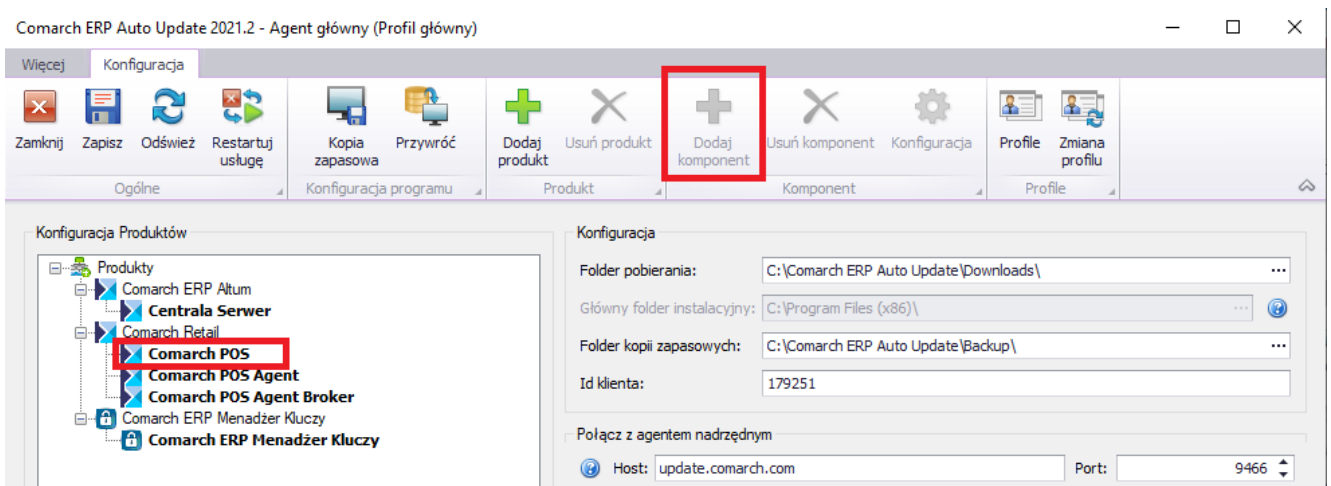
Comarch ERP Auto Update 2021.2 - Agent główny (Profil główny)

Więcej Konfiguracja

Zamknij Zapisz Odśwież Restartuj usługę
Ogólne

Kopia zapasowa Przywróć
Konfiguracja programu

Dodaj produkt Usuń produkt
Produkt

Dodaj komponent Usuń komponent Konfiguracja
Komponent

Profile Zmiana profilu
Profile

Konfiguracja Produktów

Produkty
Comarch ERP Altum
Centrala Serwer
Comarch Retail
Comarch POS
Comarch POS Agent
Comarch POS Agent Broker
Comarch ERP Menadżer Kluczy
Comarch ERP Menadżer Kluczy

Konfiguracja

Folder pobierania: C:\Comarch ERP Auto Update\Downloads\
Główny folder instalacyjny: C:\Program Files (x86)\
Folder kopii zapasowych: C:\Comarch ERP Auto Update\Backup\
Id klienta: 179251

Połącz z agentem nadrzędnym

Host: update.comarch.com Port: 9466